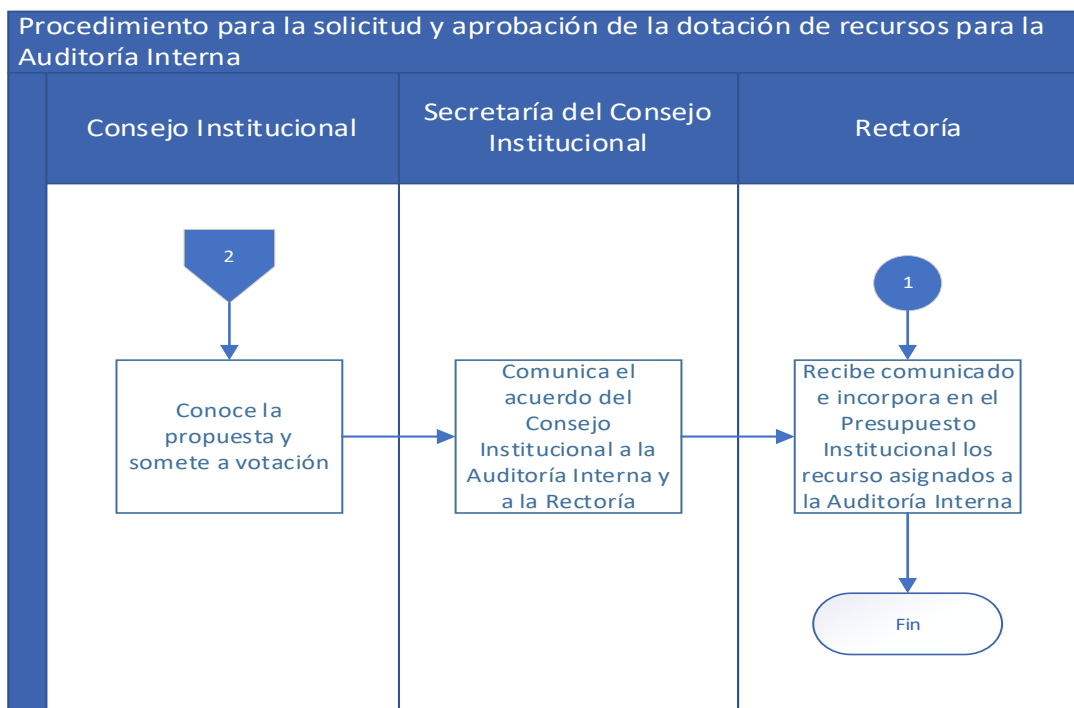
Procedimiento para la solicitud y aprobación de la dotación de recursos para la Auditoría Interna

Consejo Institucional

Secretaría del Consejo Institucional

Rectoría

2

1

Conoce la propuesta y somete a votación

Comunica el acuerdo del Consejo Institucional a la Auditoría Interna y a la Rectoría

Recibe comunicado e incorpora en el Presupuesto Institucional los recurso asignados a la Auditoría Interna

Fin